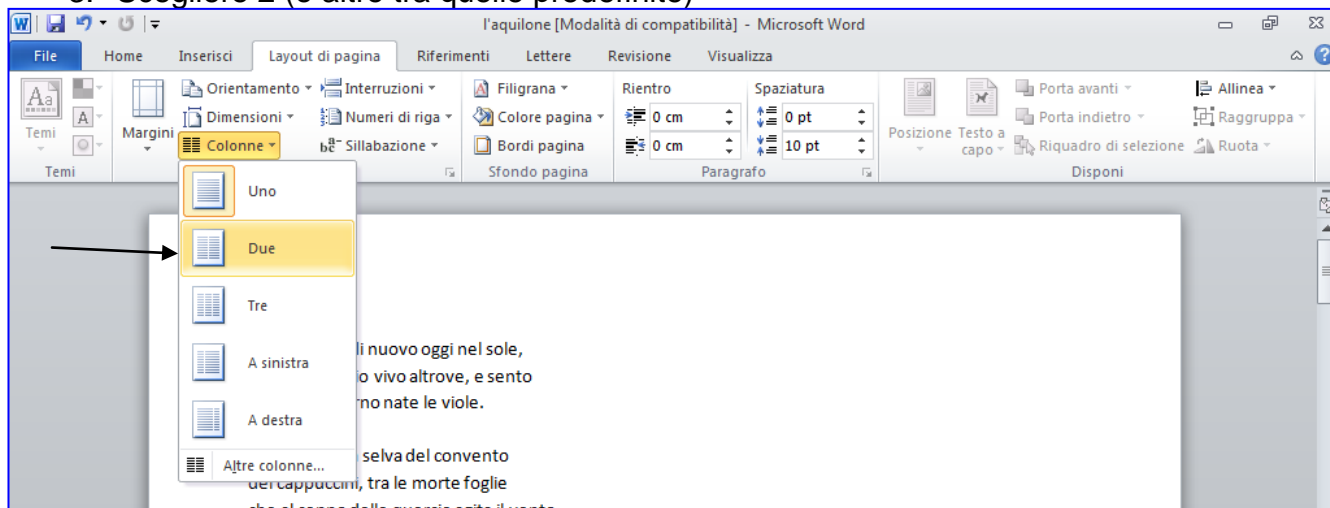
l'aquilone [Modalità di compatibilità] - Microsoft Word

File | Home | Inserisci | Layout di pagina | Riferimenti | Lettere | Revisione | Visualizza

Temi
Margini
Orientamento
Dimensioni
Colonne
Interruzioni
Numeri di riga
Sillabazione
Filigrana
Colore pagina
Bordi pagina
Sfondo pagina
Rientro
0 cm
0 cm
Spaziatura
0 pt
10 pt
Paragrafo
Posizione
Testo a capo
Porta avanti
Porta indietro
Riquadro di selezione
Allinea
Raggruppa
Ruota
Disponi

Uno
Due
Tre
A sinistra
A destra
Altre colonne...

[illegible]di nuovo oggi nel sole,
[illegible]o vivo altrove, e sento
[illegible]rno nate le viole.

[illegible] selva del convento
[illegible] cappuccini, tra le morte foglie
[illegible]